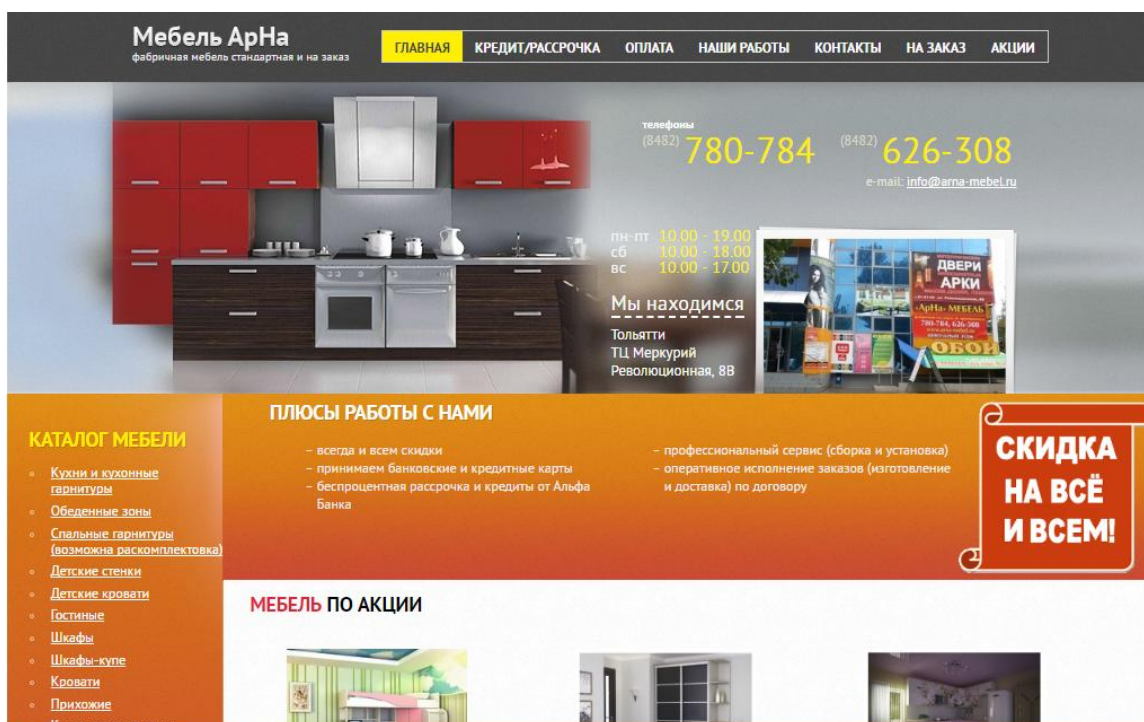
Мебель АрНа
фабричная мебель стандартная и на заказ

ГЛАВНАЯ КРЕДИТ/РАССРОЧКА ОПЛАТА НАШИ РАБОТЫ КОНТАКТЫ НА ЗАКАЗ АКЦИИ

телефоны
(8482) 780-784 (8482) 626-308
e-mail: info@arna-mebel.ru

пн-пт 10.00 - 19.00
сб 10.00 - 18.00
вс 10.00 - 17.00

Мы находимся
Тольятти
ТЦ Меркурий
Революционная, 8В

ДВЕРИ АРКИ
«АрНа» МЕБЕЛЬ
780-784, 626-308
ОБОИ

КАТАЛОГ МЕБЕЛИ
Кухни и кухонные гарнитуры
Обеденные зоны
Спальные гарнитуры (возможна раскомплектовка)
Детские стенки
Детские кровати
Гостиные
Шкафы
Шкафы-купе
Кровати
Прихожие
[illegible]

ПЛЮСЫ РАБОТЫ С НАМИ
– всегда и всем скидки
– принимаем банковские и кредитные карты
– беспроцентная рассрочка и кредиты от Альфа Банка
– профессиональный сервис (сборка и установка)
– оперативное исполнение заказов (изготовление и доставка) по договору

СКИДКА НА ВСЁ И ВСЕМ!

МЕБЕЛЬ ПО АКЦИИ